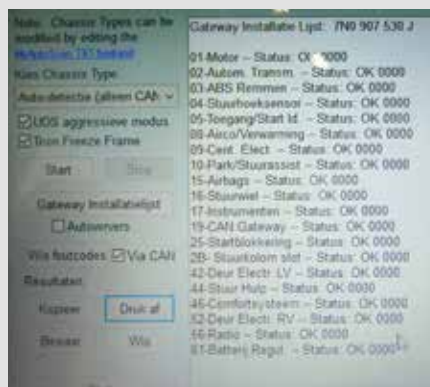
Note: Chassis Types can be modified by editing the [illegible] textfield

Kies Chassis Type

Auto-detectie (alleen CAN

UDS aggressieve modus

Toon Freeze Frame

Start

Stop

Gateway Installatielijst

Autoverversen

Wis foutcodes

Via CAN

Resultaten

Kopieer

Druk af

Bewaar

Wis

Gateway Installatie Lijst: 7N0 907 530 J

01-Motor -- Status: OK 0000
02-Autom. Transm. -- Status: OK 0000
03-ABS Remmen -- Status: OK 0000
04-Stuurhoeksensor -- Status: OK 0000
05-Toegang/Start Id. -- Status: OK 0000
08-Airco/Verwarming -- Status: OK 0000
09-Cent. Elect. -- Status: OK 0000
10-Park/Stuurassist -- Status: OK 0000
15-Airbags -- Status: OK 0000
16-Stuurwiel -- Status: OK 0000
17-Instrumenten -- Status: OK 0000
19-CAN Gateway -- Status: OK 0000
25-Startblokkering -- Status: OK 0000
2B- Stuurkolom slot -- Status: OK 0000
42-Deur Electr. LV -- Status: OK 0000
44-Stuur Hulp -- Status: OK 0000
46-Comfortsysteem -- Status: OK 0000
52-Deur Electr. RV -- Status: OK 0000
56-Radio -- Status: OK 0000
61-Batterij Regul. -- Status: OK 0000